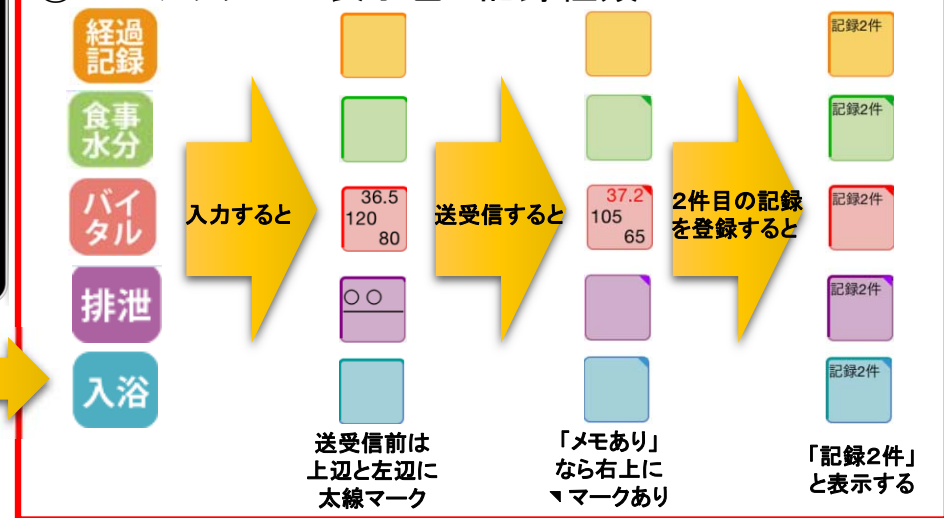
経過記録

食事水分

バイタル

排泄

入浴

入力すると

36.5
120
80

○○

送受信前は上辺と左辺に太線マーク

送受信すると

37.2
105
65

「メモあり」なら右上に◥マークあり

2件目の記録を登録すると

記録2件

記録2件

記録2件

記録2件

記録2件

「記録2件」と表示する